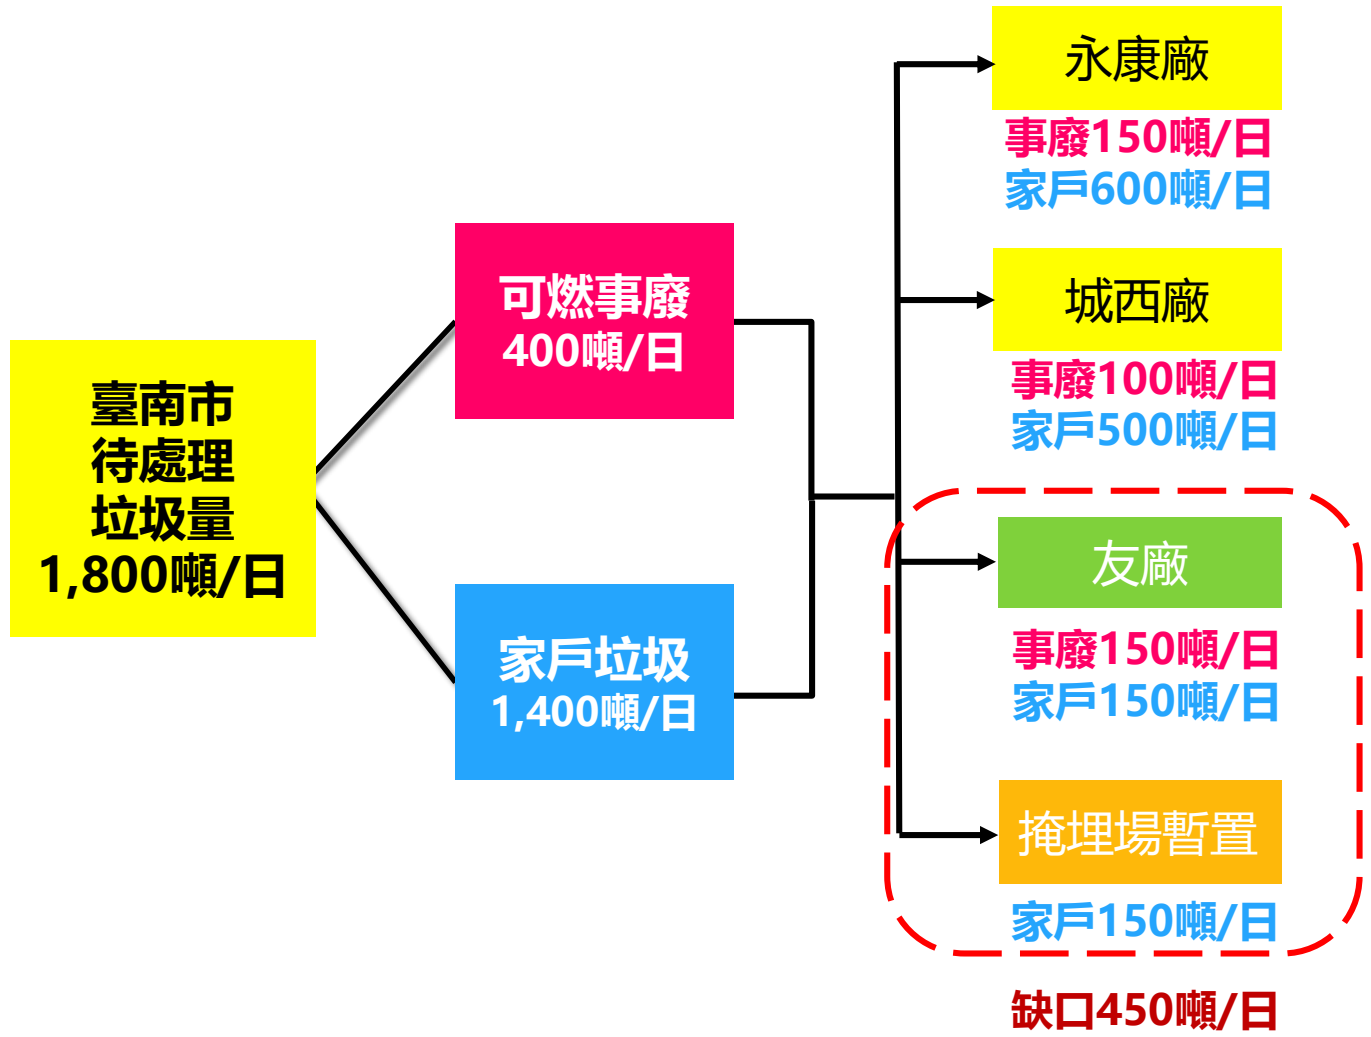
臺南市
待處理
垃圾量
1,800噸/日

可燃事廢
400噸/日

家戶垃圾
1,400噸/日

永康廠
事廢150噸/日
家戶600噸/日

城西廠
事廢100噸/日
家戶500噸/日

友廠
事廢150噸/日
家戶150噸/日

掩埋場暫置
家戶150噸/日

缺口450噸/日